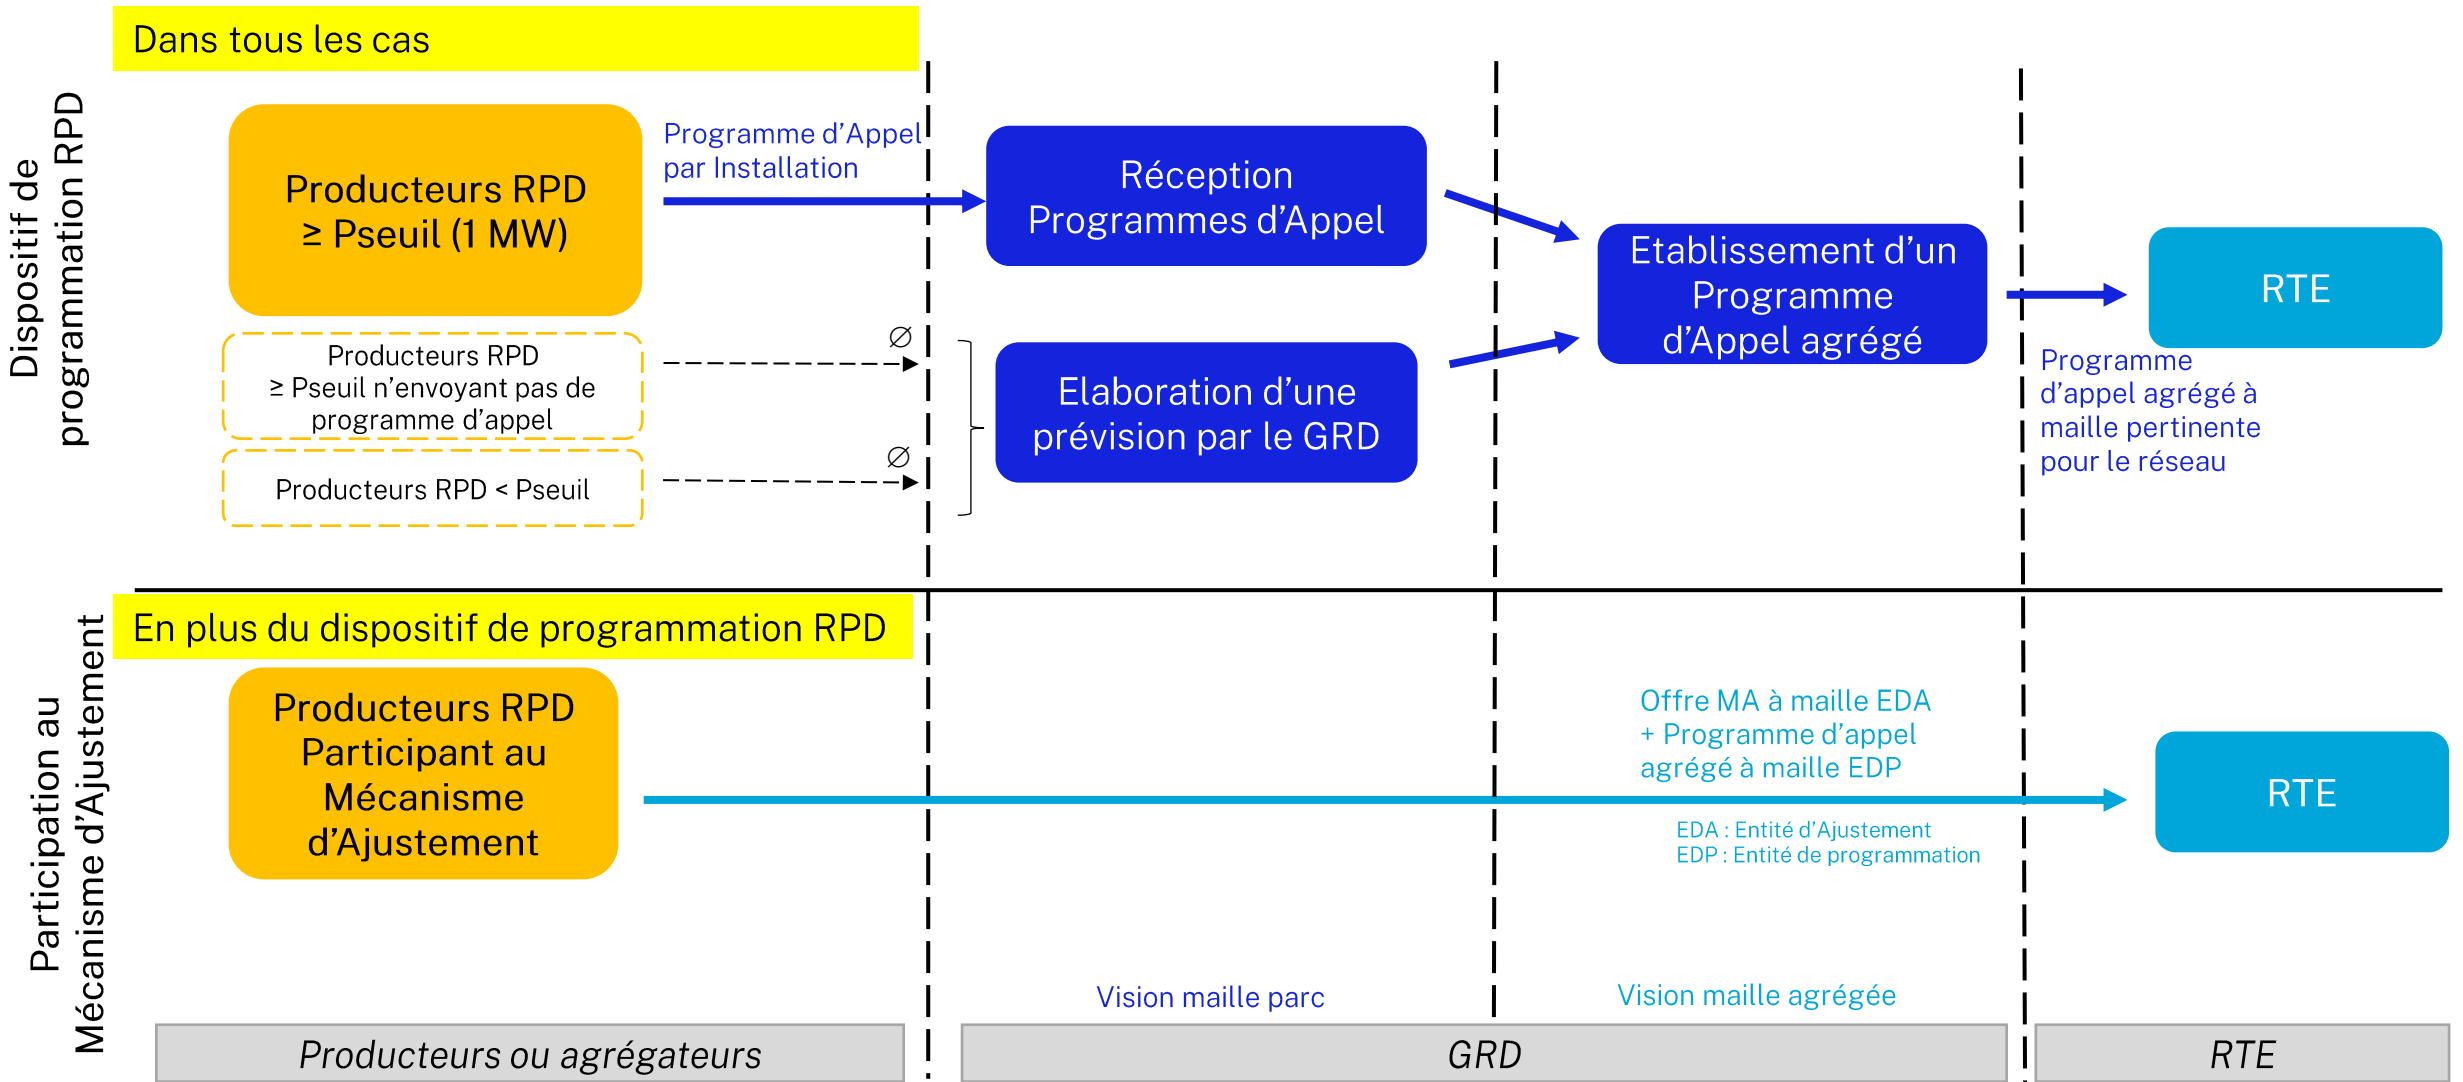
Dispositif de programmation RPD

Dans tous les cas

Producteurs RPD
≥ Pseuil (1 MW)

Programme d'Appel par Installation

Réception Programmes d'Appel

Etablissement d'un Programme d'Appel agrégé

RTE

Producteurs RPD
≥ Pseuil n'envoyant pas de programme d'appel

$\varnothing$

Producteurs RPD < Pseuil

$\varnothing$

Elaboration d'une prévision par le GRD

Programme d'appel agrégé à maille pertinente pour le réseau

Participation au Mécanisme d'Ajustement

En plus du dispositif de programmation RPD

Producteurs RPD Participant au Mécanisme d'Ajustement

Offre MA à maille EDA
+ Programme d'appel agrégé à maille EDP

RTE

EDA : Entité d'Ajustement
EDP : Entité de programmation

Vision maille parc

Vision maille agrégée

Producteurs ou agrégateurs

GRD

RTE